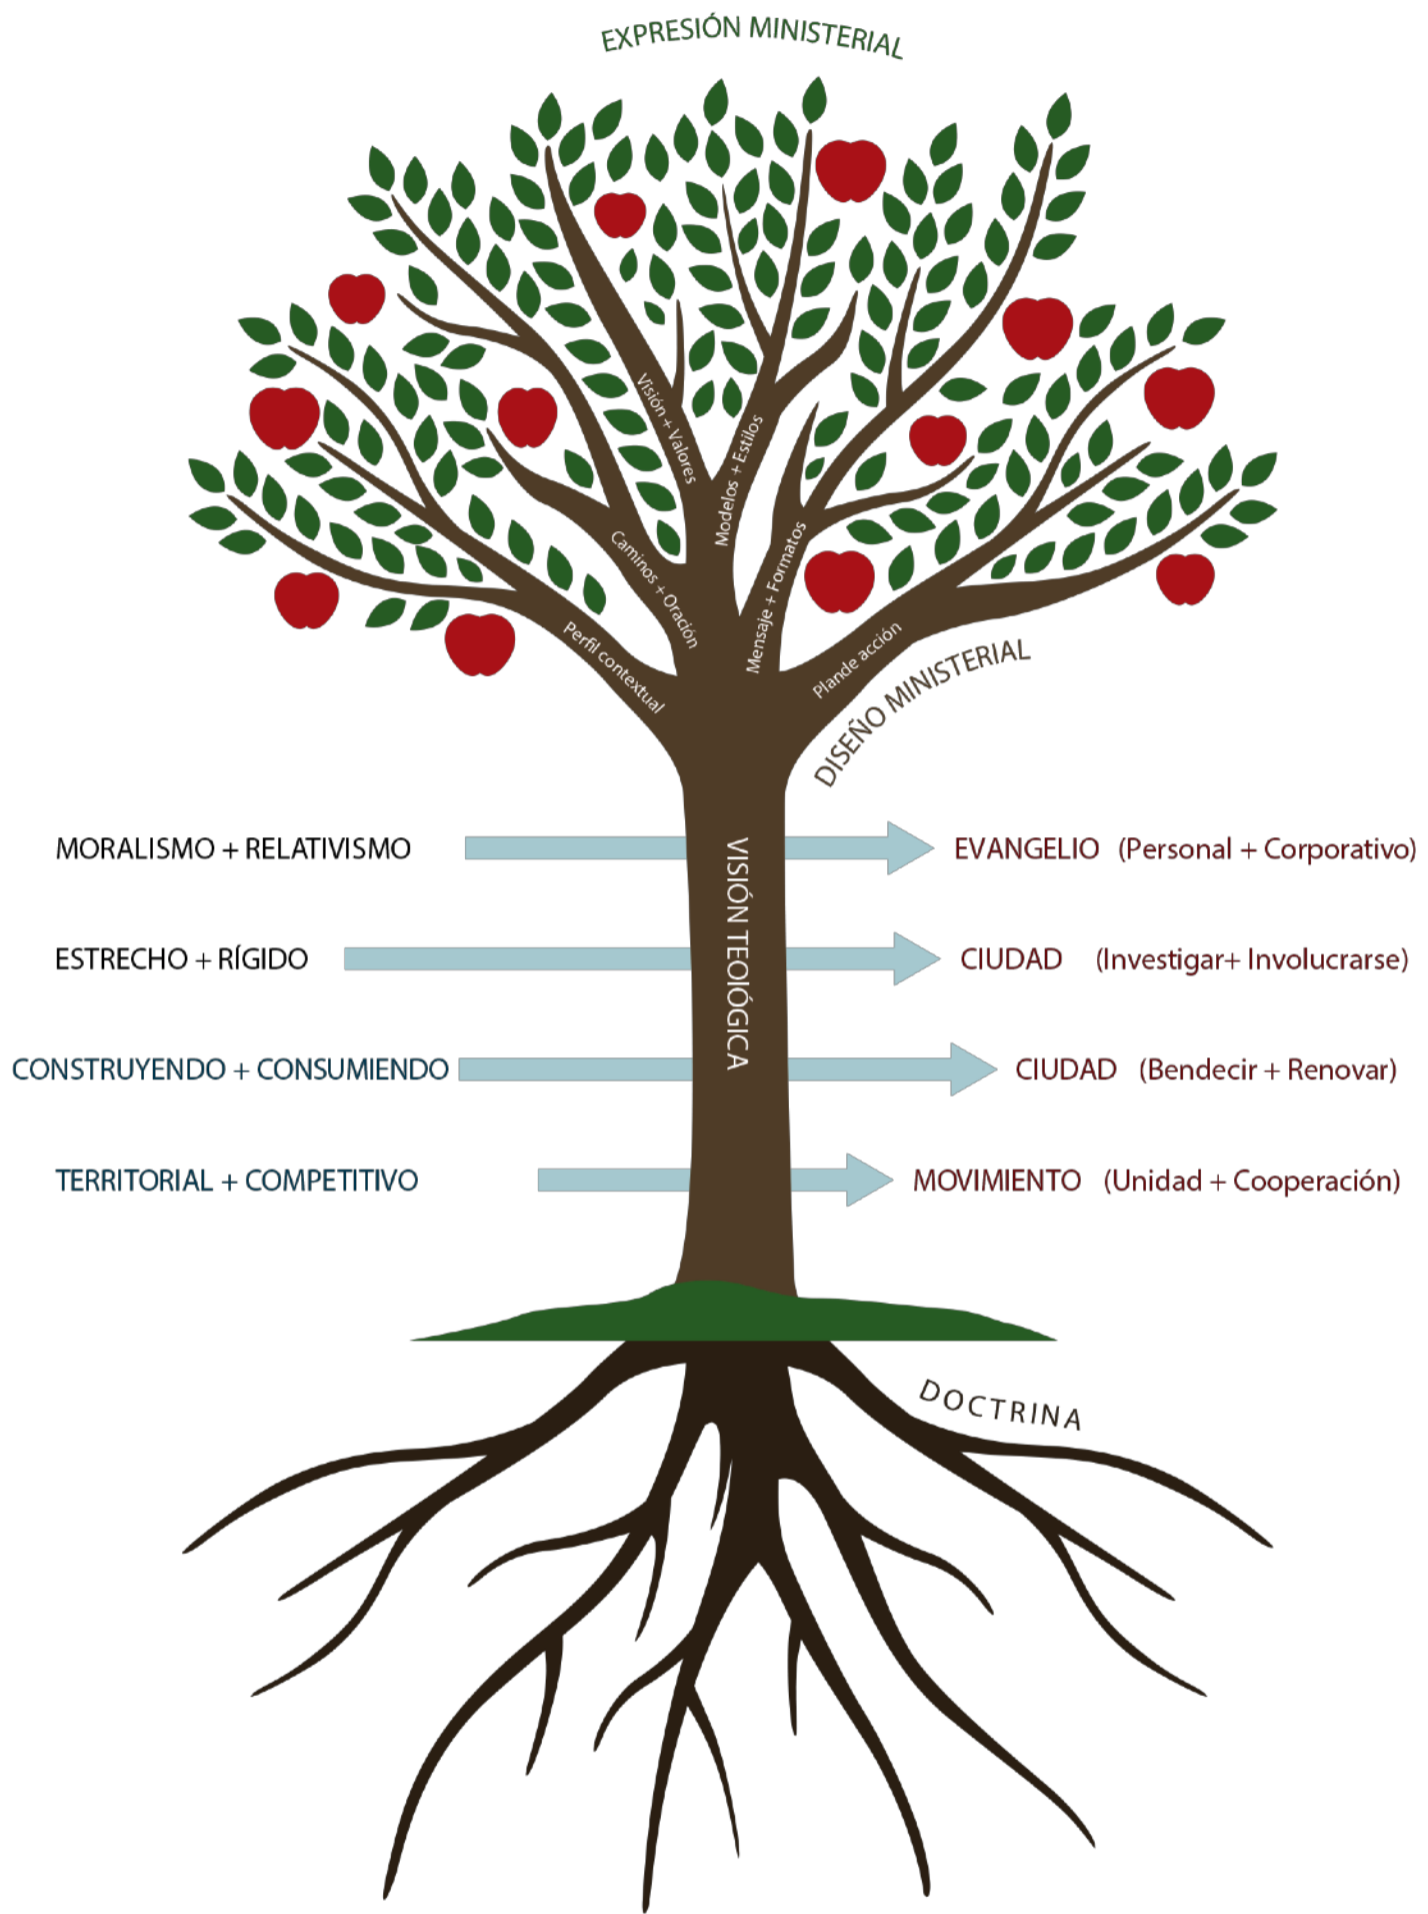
EXPRESIÓN MINISTERIAL

Visión + Valores

Modelos + Estilos

Caminos + Oración

Mensaje + Formatos

Perfil contextual

Plande acción

DISEÑO MINISTERIAL

MORALISMO + RELATIVISMO

EVANGELIO (Personal + Corporativo)

ESTRECHO + RÍGIDO

CIUDAD (Investigar+ Involucrarse)

CONSTRUYENDO + CONSUMIENDO

CIUDAD (Bendecir + Renovar)

TERRITORIAL + COMPETITIVO

MOVIMIENTO (Unidad + Cooperación)

VISIÓN TEOIÓGICA

DOCTRINA